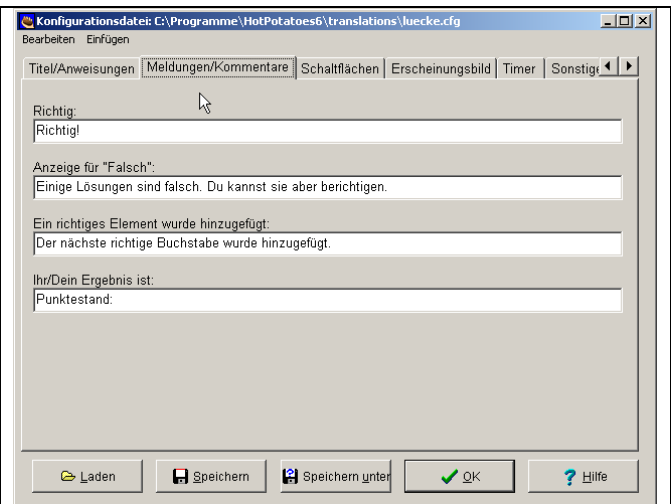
Konfigurationsdatei: C:\Programme\HotPotatoes6\translations\luecke.cfg

Bearbeiten Einfügen

Titel/Anweisungen | Meldungen/Kommentare | Schaltflächen | Erscheinungsbild | Timer | Sonstige

Richtig:
Richtig!

Anzeige für "Falsch":
Einige Lösungen sind falsch. Du kannst sie aber berichtigen.

Ein richtiges Element wurde hinzugefügt:
Der nächste richtige Buchstabe wurde hinzugefügt.

Ihr/Dein Ergebnis ist:
Punktestand:

Laden | Speichern | Speichern unter | OK | Hilfe